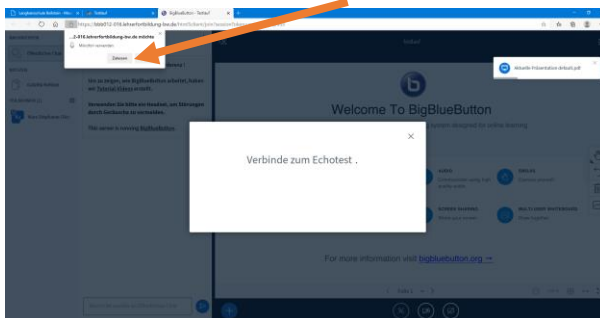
Langfassung Lehrer... BigBlueButton - Testkurs

https://bbb012-016.lehrerfortbildung-bw.de/html5client/join?sessionToken=

...2-016.lehrerfortbildung-bw.de möchte

Mikrofon verwenden

Zulassen

Testkurs

Öffentlicher Chat

Gemeinsame Notizen

TEILNEHMER (1)

Willkommen zu Testkurs!

Um zu zeigen, wie BigBlueButton arbeitet, haben wir Tutorial Videos erstellt.

Verwenden Sie bitte ein Headset, um Rückkopplungen durch Lautsprecher zu vermeiden.

This server is running BigBlueButton.

Aktuelle Präsentation default.pdf

Welcome To BigBlueButton

Verbinde zum Echotest .

For more information visit bigbluebutton.org →

Folie 1